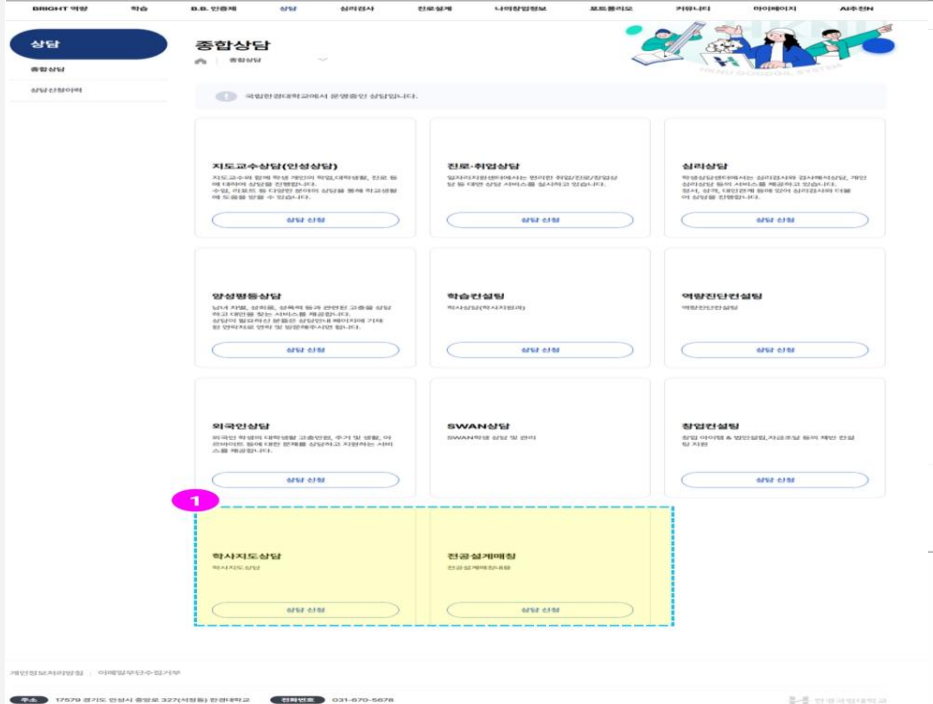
BRIGHT 역량 학습 B.B. 한경제 상담 심리검사 진로설계 나의장업정보 포트폴리오 커뮤니티 마이페이지 AI추천N

상담

종합상담

상담신청이력

종합상담

종합상담

국립한경대학교에서 운영중인 상담입니다.

지도교수상담(인성상담)

지도교수와 함께 학생 개인의 학업,대학생활, 진로 등에 대하여 상담을 진행합니다. 수업, 리포트 등 다양한 분야의 상담을 통해 학교생활에 도움을 받을 수 있습니다.

상담 신청

진로·취업상담

일자리지원센터에서는 편리한 취업/진로/창업상담 등 대면 상담 서비스를 실시하고 있습니다.

상담 신청

심리상담

학생상담센터에서는 심리검사와 검사해석상담, 개인 심리상담 등의 서비스를 제공하고 있습니다. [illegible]

상담 신청

양성평등상담

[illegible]

상담 신청

학습컨설팅

학사상담(학사지원과)

상담 신청

역량진단컨설팅

역량진단상담

상담 신청

외국인상담

외국인 학생의 대학생활 고충방법, 주거 및 생활, 아르바이트 등에 대한 문제를 상담하고 지원하는 서비스를 제공합니다.

상담 신청

SWAN상담

SWAN학생 상담 및 관리

창업컨설팅

창업 아이템 & 법인설립,자금조달 등의 제반 컨설팅 지원

상담 신청

1

학사지도상담

학사지도상담

상담 신청

전공설계매칭

전공설계매칭과정

상담 신청

개인정보처리방침 | 이메일무단수집거부

주소 17579 경기도 안성시 중앙로 327(석정동) 한경대학교 전화번호 031-670-5678

한경국립대학교